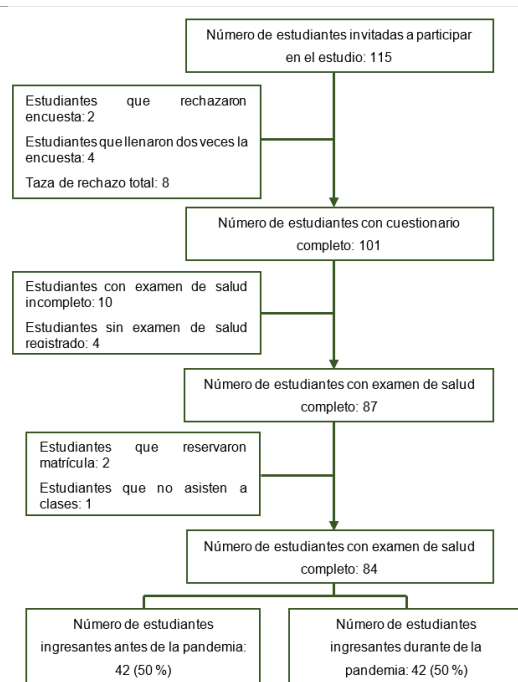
Número de estudiantes invitadas a participar en el estudio: 115

Estudiantes que rechazaron encuesta: 2

Estudiantes que llenaron dos veces la encuesta: 4

Taza de rechazo total: 8

Número de estudiantes con cuestionario completo: 101

Estudiantes con examen de salud incompleto: 10

Estudiantes sin examen de salud registrado: 4

Número de estudiantes con examen de salud completo: 87

Estudiantes que reservaron matrícula: 2

Estudiantes que no asisten a clases: 1

Número de estudiantes con examen de salud completo: 84

Número de estudiantes ingresantes antes de la pandemia: 42 (50 %)

Número de estudiantes ingresantes durante de la pandemia: 42 (50 %)